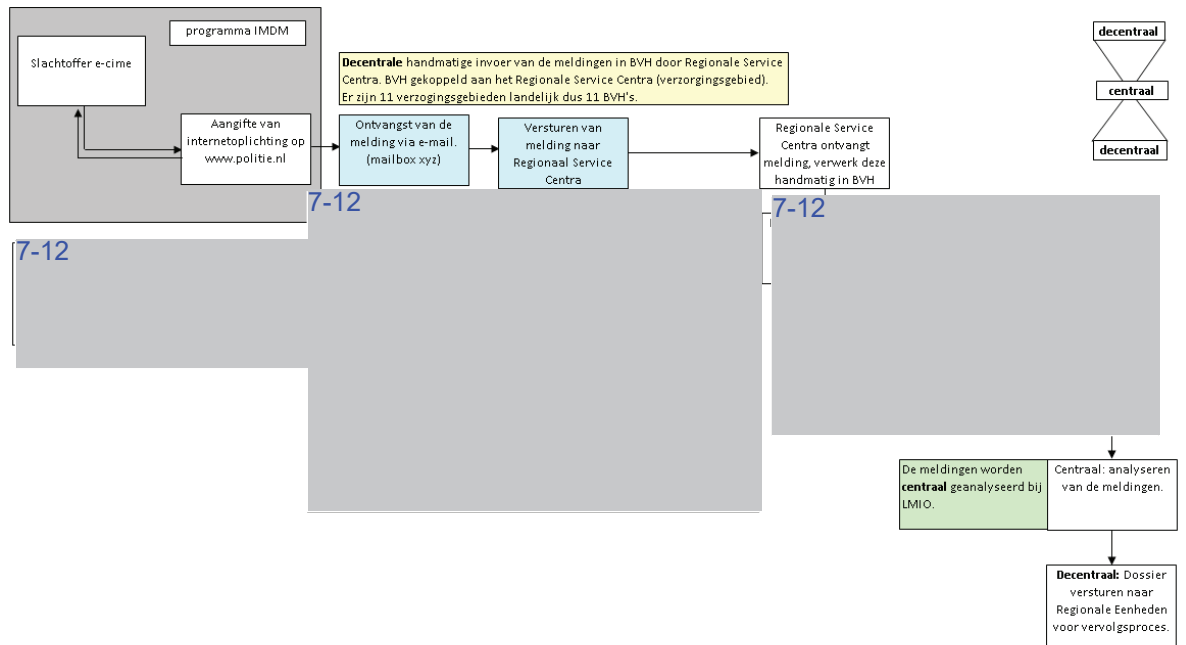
programma IMDM

Slachtoffer e-cime

Aangifte van internetoplichting op www.politie.nl

**Decentrale** handmatige invoer van de meldingen in BVH door Regionale Service Centra. BVH gekoppeld aan het Regionale Service Centra (verzorgingsgebied). Er zijn 11 verzogingsgebieden landelijk dus 11 BVH's.

Ontvangst van de melding via e-mail. (mailbox xyz)

Versturen van melding naar Regionaal Service Centra

Regionale Service Centra ontvangt melding, verwerk deze handmatig in BVH

decentraal

centraal

decentraal

7-12

7-12

7-12

De meldingen worden **centraal** geanalyseerd bij LMIO.

Centraal: analyseren van de meldingen.

**Decentraal:** Dossier versturen naar Regionale Eenheden voor vervolgsproces.